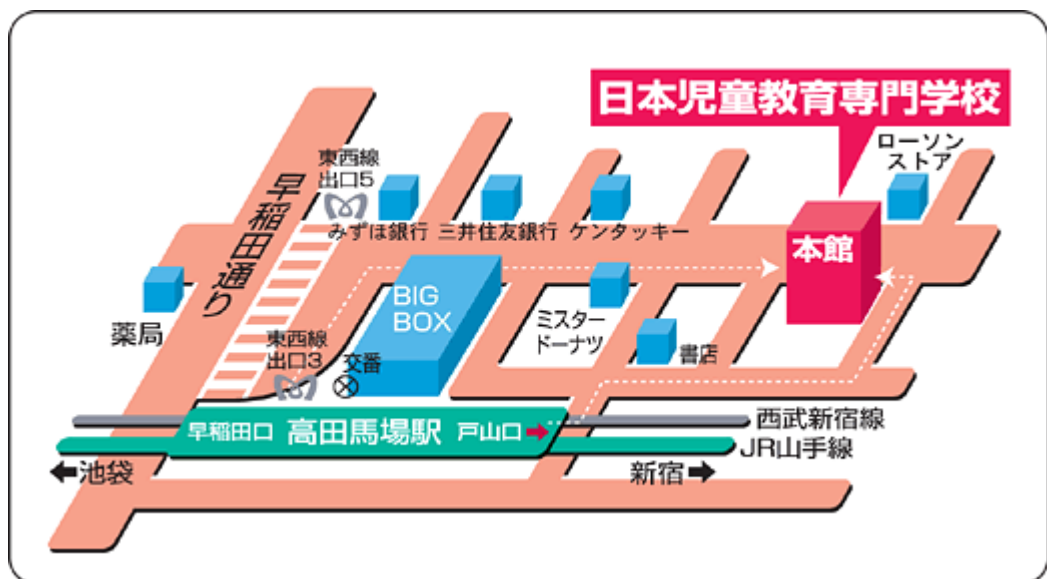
日本児童教育専門学校

ローソン
ストア

東西線
出口5

早稲田通り

みずほ銀行　三井住友銀行　ケンタッキー

本館

薬局

BIG
BOX

ミスター
ドーナツ

書店

東西線
出口3

交番

早稲田口　高田馬場駅　戸山口

西武新宿線

JR山手線

池袋

新宿